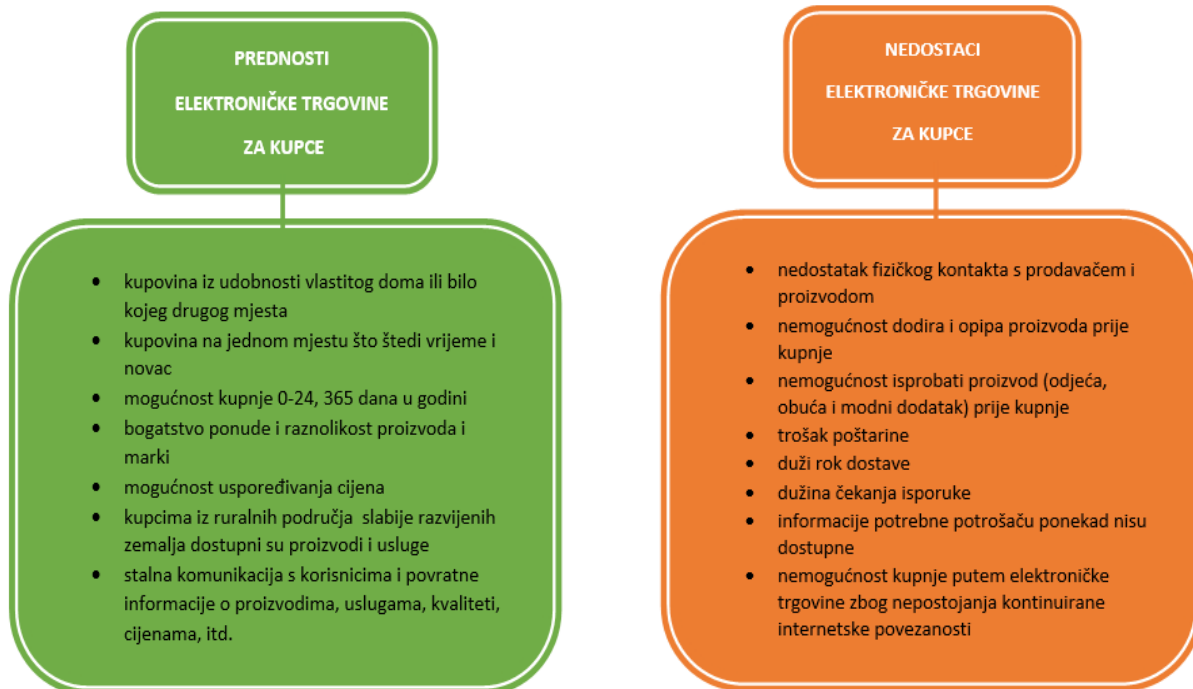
PREDNOSTI
ELEKTRONIČKE TRGOVINE
ZA KUPCE

- kupovina iz udobnosti vlastitog doma ili bilo kojeg drugog mjesta
- kupovina na jednom mjestu što štedi vrijeme i novac
- mogućnost kupnje 0-24, 365 dana u godini
- bogatstvo ponude i raznolikost proizvoda i marki
- mogućnost uspoređivanja cijena
- kupcima iz ruralnih područja slabije razvijenih zemalja dostupni su proizvodi i usluge
- stalna komunikacija s korisnicima i povratne informacije o proizvodima, uslugama, kvaliteti, cijenama, itd.

NEDOSTACI
ELEKTRONIČKE TRGOVINE
ZA KUPCE

- nedostatak fizičkog kontakta s prodavačem i proizvodom
- nemogućnost dodira i opipa proizvoda prije kupnje
- nemogućnost isprobati proizvod (odjeća, obuća i modni dodatak) prije kupnje
- trošak poštarine
- duži rok dostave
- dužina čekanja isporuke
- informacije potrebne potrošaču ponekad nisu dostupne
- nemogućnost kupnje putem elektroničke trgovine zbog nepostojanja kontinuirane internetske povezanosti